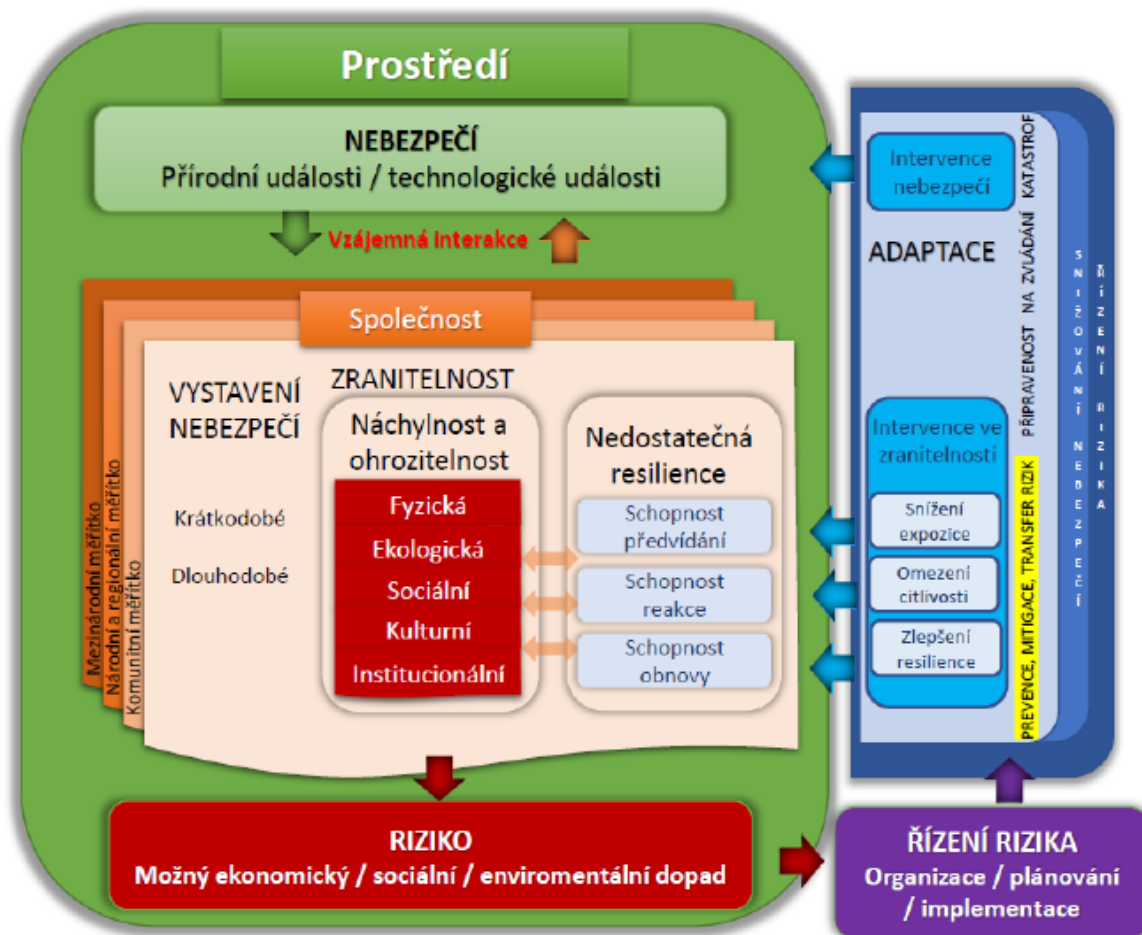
Prostředí

NEBEZPEČÍ
Přírodní události / technologické události

Vzájemná interakce

Společnost

Mezinárodní měřítko
Národní a regionální měřítko
Komunitní měřítko

VYSTAVENÍ NEBEZPEČÍ

Krátkodobé

Dlouhodobé

ZRANITELNOST

Náchylnost a ohrozitelnost

Fyzická
Ekologická
Sociální
Kulturní
Institucionální

Nedostatečná resilience

Schopnost předvídání
Schopnost reakce
Schopnost obnovy

Intervence nebezpečí

ADAPTACE

PŘIPRAVENOST NA ZVLÁDÁNÍ KATASTROF

SNIŽOVÁNÍ NEBEZPEČÍ

ŘÍZENÍ RIZIKA

Intervence ve zranitelnosti

Snížení expozice
Omezení citlivosti
Zlepšení resilience

PREVENCE, MITIGACE, TRANSFER RIZIK

RIZIKO
Možný ekonomický / sociální / enviromentální dopad

ŘÍZENÍ RIZIKA
Organizace / plánování / implementace